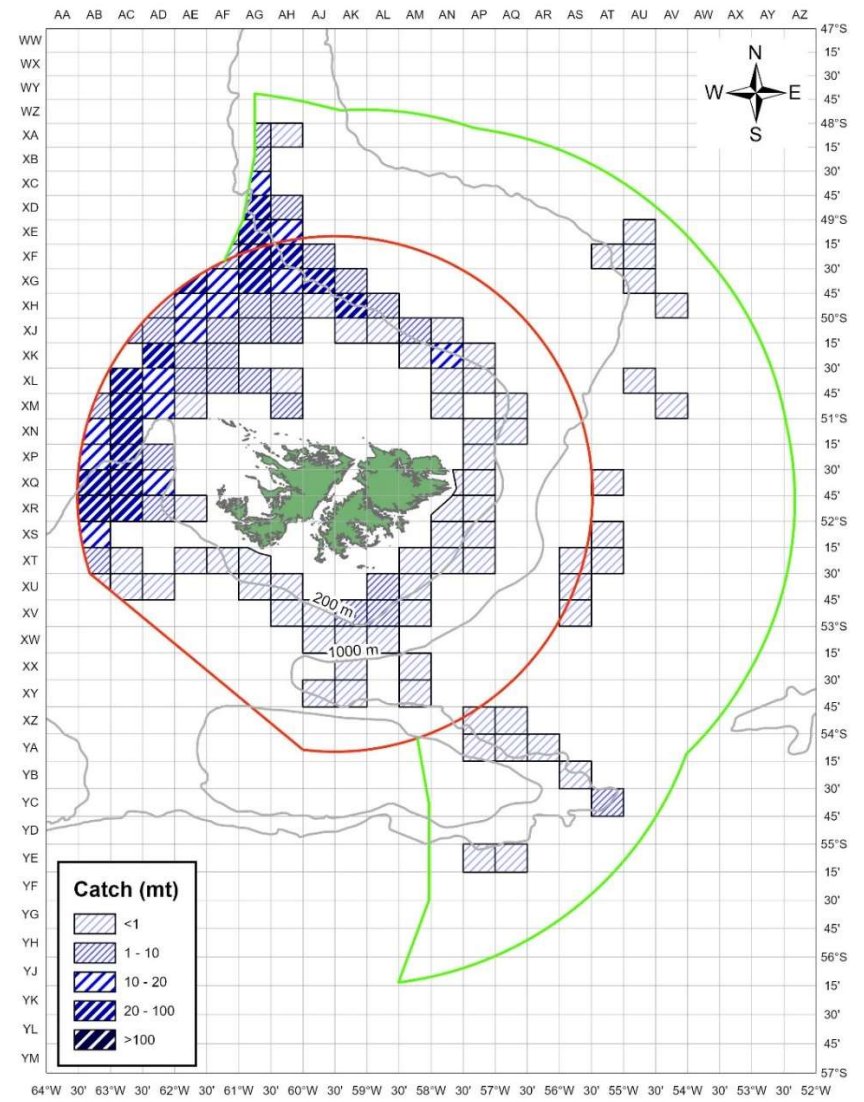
AA AB AC AD AE AF AG AH AJ AK AL AM AN AP AQ AR AS AT AU AV AW AX AY AZ

WW
WX
WY
WZ
XA
XB
XC
XD
XE
XF
XG
XH
XJ
XK
XL
XM
XN
XP
XQ
XR
XS
XT
XU
XV
XW
XX
XY
XZ
YA
YB
YC
YD
YE
YF
YG
YH
YJ
YK
YL
YM

47°S
15'
30'
45'
48°S
15'
30'
45'
49°S
15'
30'
45'
50°S
15'
30'
45'
51°S
15'
30'
45'
52°S
15'
30'
45'
53°S
15'
30'
45'
54°S
15'
30'
45'
55°S
15'
30'
45'
56°S
15'
30'
45'
57°S

N
W
E
S

200 m
1000 m

Catch (mt)
<1
1 - 10
10 - 20
20 - 100
>100

64°W 30' 63°W 30' 62°W 30' 61°W 30' 60°W 30' 59°W 30' 58°W 30' 57°W 30' 56°W 30' 55°W 30' 54°W 30' 53°W 30' 52°W